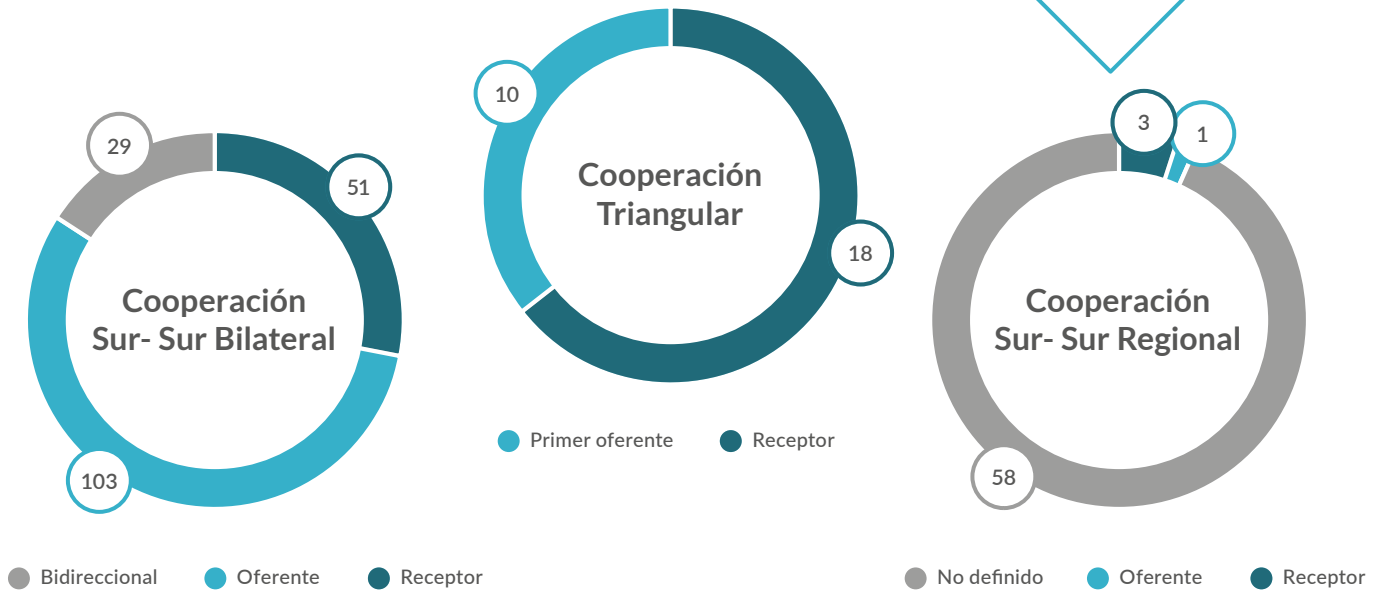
10

Cooperación Triangular

18

Primer oferente
Receptor

29

51

Cooperación Sur- Sur Bilateral

103

Bidireccional
Oferente
Receptor

3

1

Cooperación Sur- Sur Regional

58

No definido
Oferente
Receptor